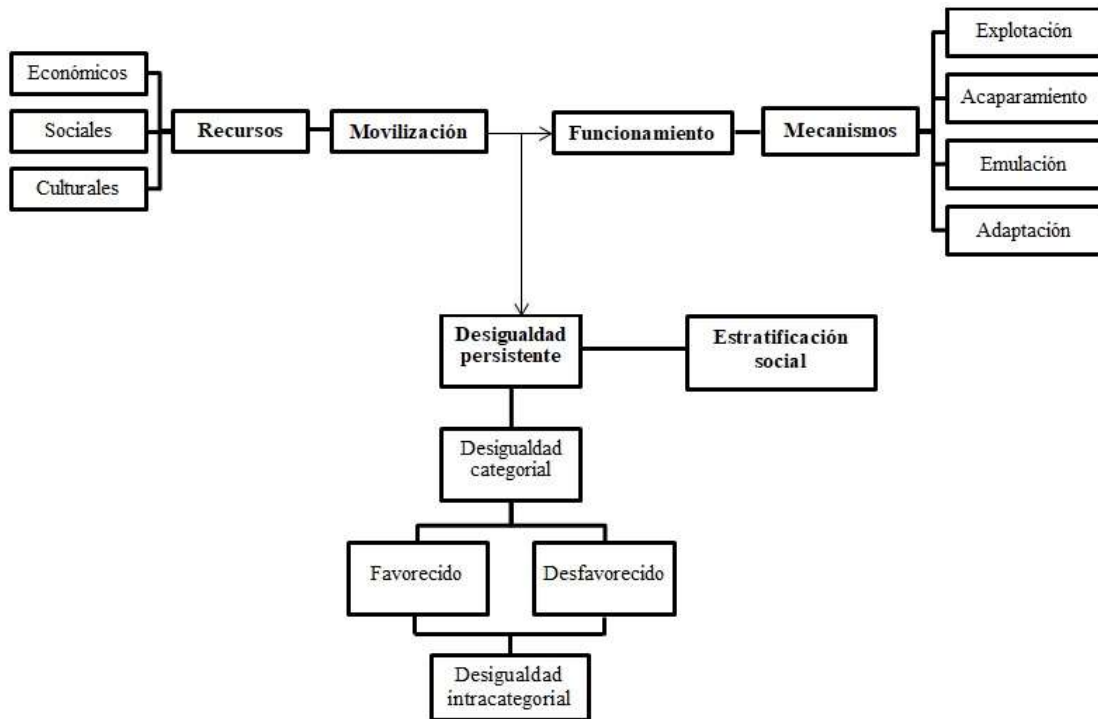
Económicos

Sociales

Culturales

Recursos

Movilización

Funcionamiento

Mecanismos

Explotación

Acaparamiento

Emulación

Adaptación

Desigualdad persistente

Estratificación social

Desigualdad categorial

Favorecido

Desfavorecido

Desigualdad intracategorial